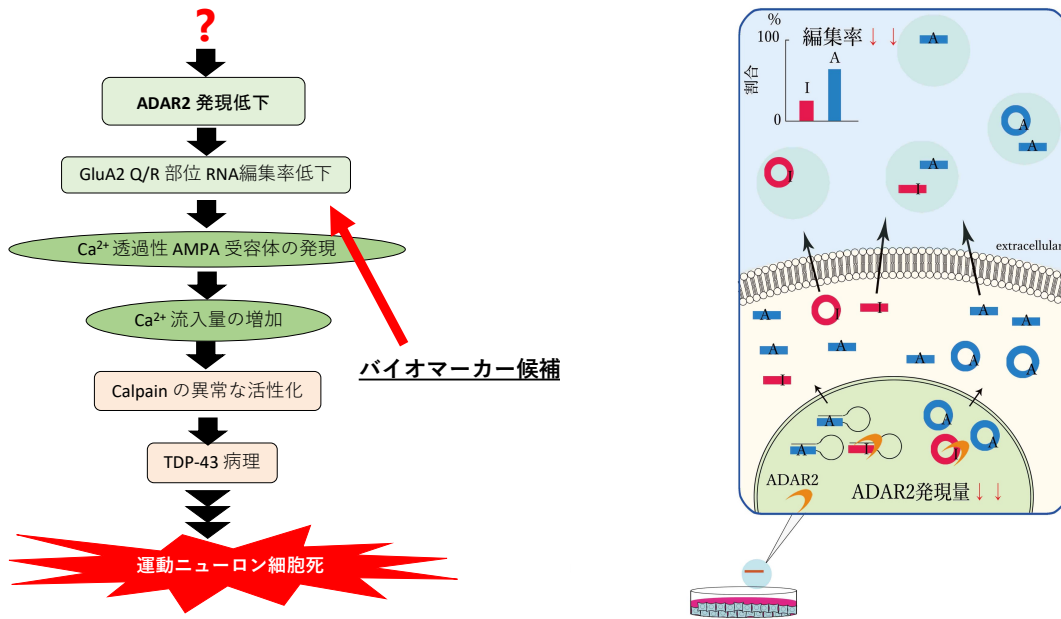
?

ADAR2 発現低下

GluA2 Q/R 部位 RNA編集率低下

Ca$^{2+}$ 透過性 AMPA 受容体の発現

Ca$^{2+}$ 流入量の増加

Calpain の異常な活性化

TDP-43 病理

運動ニューロン細胞死

バイオマーカー候補

%
100
編集率↓↓
割合
I
A
0

A
A
A
I
A
I
extracellular
I
I
A
A
A
A
A
A
A
I
A
A
A
A
I
A
I
ADAR2
ADAR2発現量↓↓